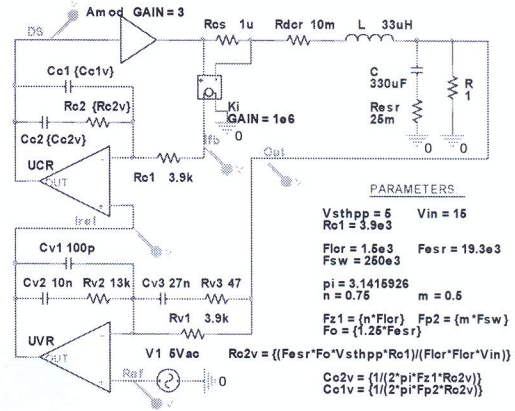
Amod GAIN = 3
DG
Rcs 1u
Rdcr 10m
L 33uH
C 330uF
R 1
Resr 25m
Ki
GAIN = 1e6
Ifb
0
0
0
Cc1 {Cc1v}
Rc2 {Rc2v}
Cc2 {Cc2v}
UCR
OUT
Rc1 3.9k
Out
Iref
Cv1 100p
Cv2 10n
Rv2 13k
Cv3 27n
Rv3 47
Rv1 3.9k
UVR
OUT
V1 5Vac
0
Ref

PARAMETERS

Vsthpp = 5
Vin = 15
Rc1 = 3.9e3

Flcr = 1.5e3
Fesr = 19.3e3
Fsw = 250e3

pi = 3.1415926
n = 0.75
m = 0.5

Fz1 = {n*Flcr}
Fp2 = {m*Fsw}
Fo = {1.25*Fesr}

Rc2v = {(Fesr*Fo*Vsthpp*Rc1)/(Flcr*Flcr*Vin)}

Cc2v = {1/(2*pi*Fz1*Rc2v)}
Cc1v = {1/(2*pi*Fp2*Rc2v)}